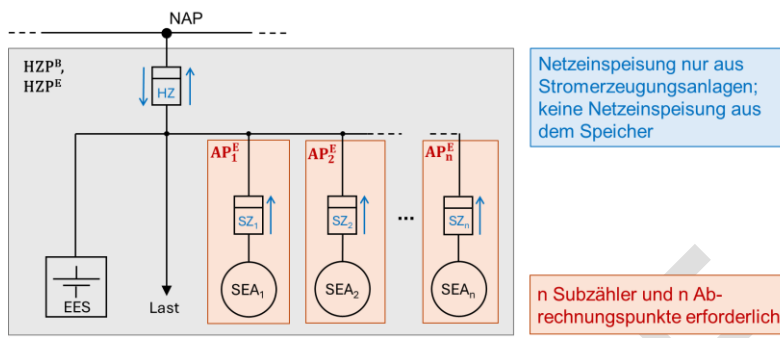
NAP

$HZP^B$,
$HZP^E$

HZ

$AP_1^E$

$AP_2^E$

$AP_n^E$

$SZ_1$

$SZ_2$

...

$SZ_n$

EES

Last

$SEA_1$

$SEA_2$

$SEA_n$

Netzeinspeisung nur aus Stromerzeugungsanlagen; keine Netzeinspeisung aus dem Speicher

n Subzähler und n Abrechnungspunkte erforderlich